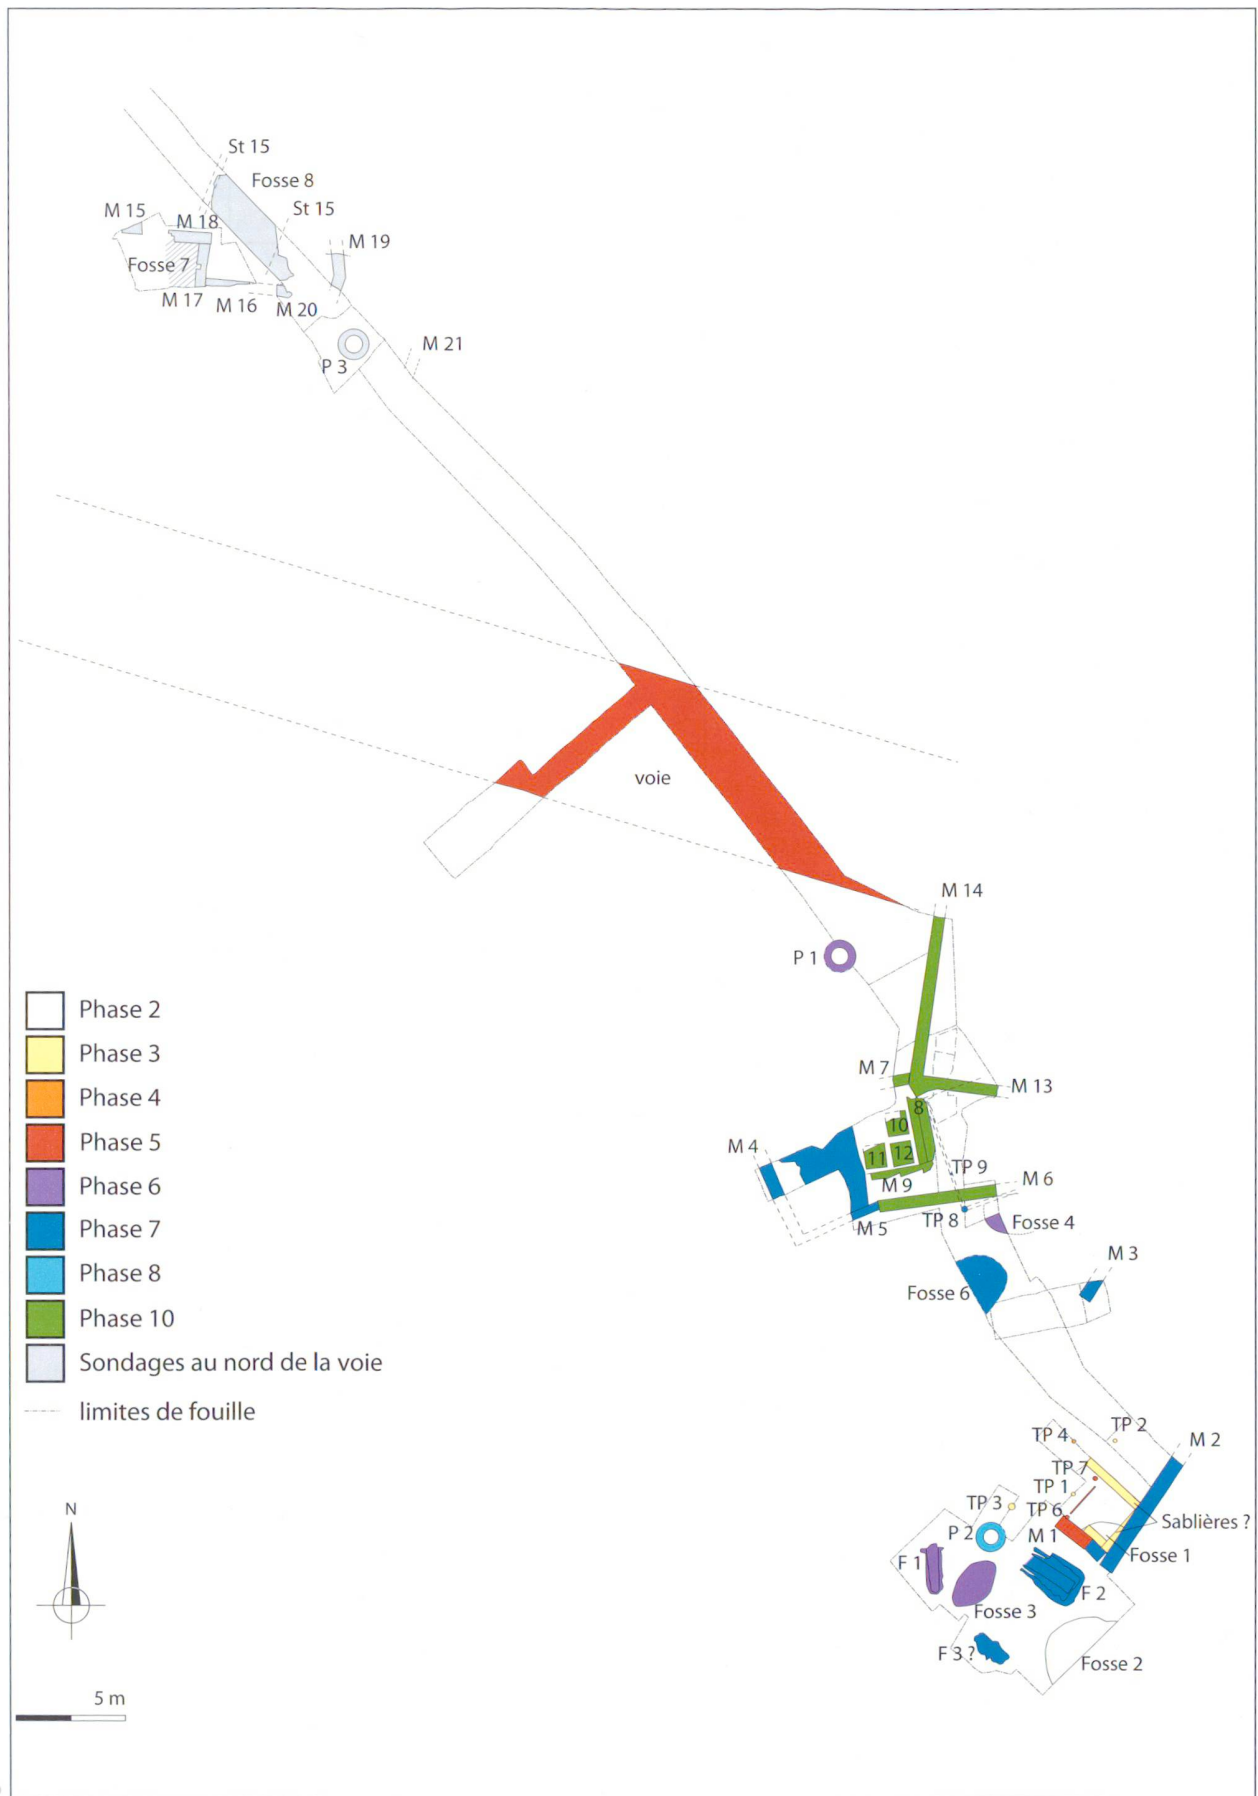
St 15
Fosse 8
St 15
M 15
M 18
M 19
Fosse 7
M 17
M 16
M 20
P 3
M 21
voie
M 14
P 1
M 7
M 13
8
10
M 4
11
12
TP 9
M 9
M 6
M 5
TP 8
Fosse 4
M 3
Fosse 6
TP 4
TP 2
M 2
TP 7
TP 1
TP 3
TP 6
Sablières ?
P 2
M 1
Fosse 1
F 1
F 2
Fosse 3
F 3 ?
Fosse 2

Phase 2
Phase 3
Phase 4
Phase 5
Phase 6
Phase 7
Phase 8
Phase 10
Sondages au nord de la voie
limites de fouille

N

5 m